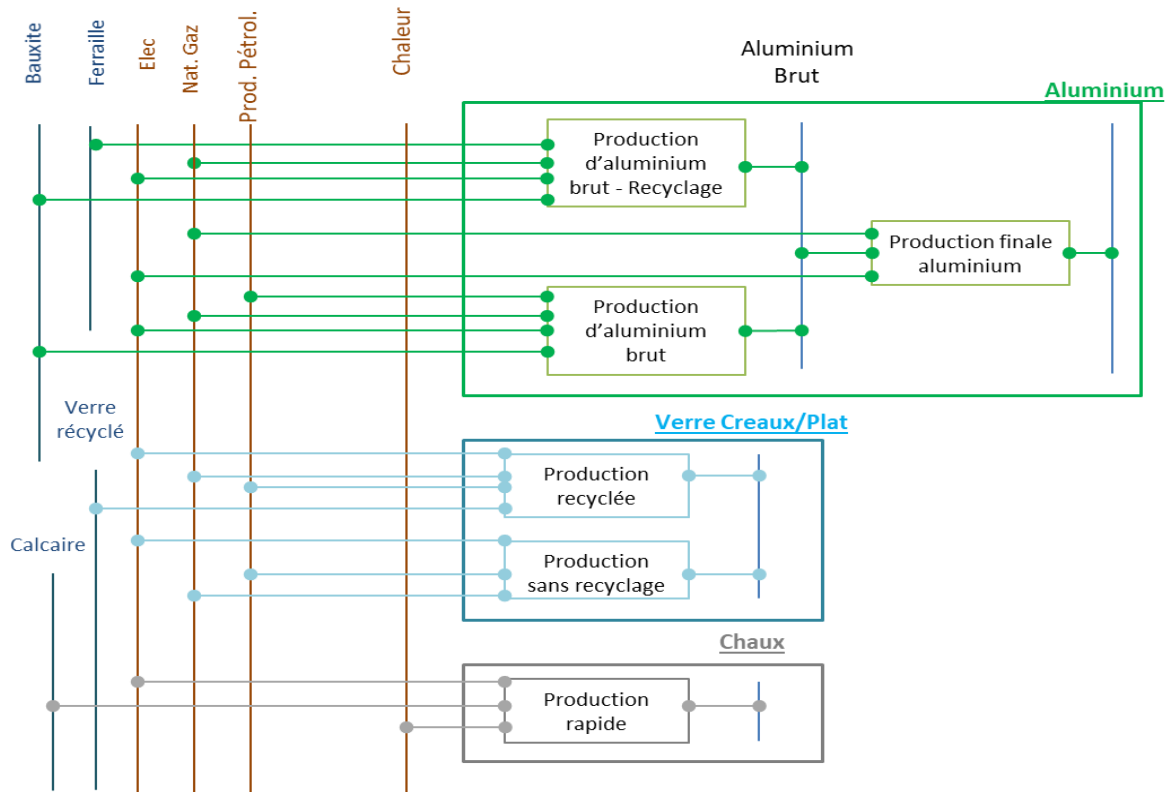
Bauxite
Ferraille
Elec
Nat. Gaz
Prod. Pétrol.
Chaleur

Aluminium Brut

Aluminium

Production d'aluminium brut - Recyclage

Production finale aluminium

Production d'aluminium brut

Verre récyclé

Verre Creaux/Plat

Production recyclée

Calcaire

Production sans recyclage

Chaux

Production rapide